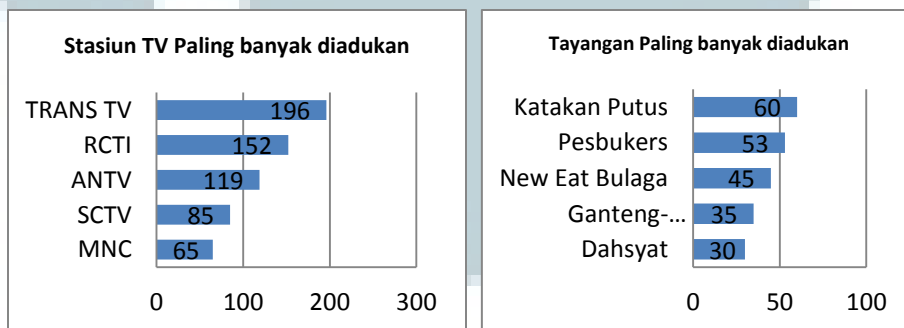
Stasiun TV Paling banyak diadukan

TRANS TV 196
RCTI 152
ANTV 119
SCTV 85
MNC 65

0 100 200 300

Tayangan Paling banyak diadukan

Katakan Putus 60
Pesbukers 53
New Eat Bulaga 45
Ganteng-... 35
Dahsyat 30

0 50 100